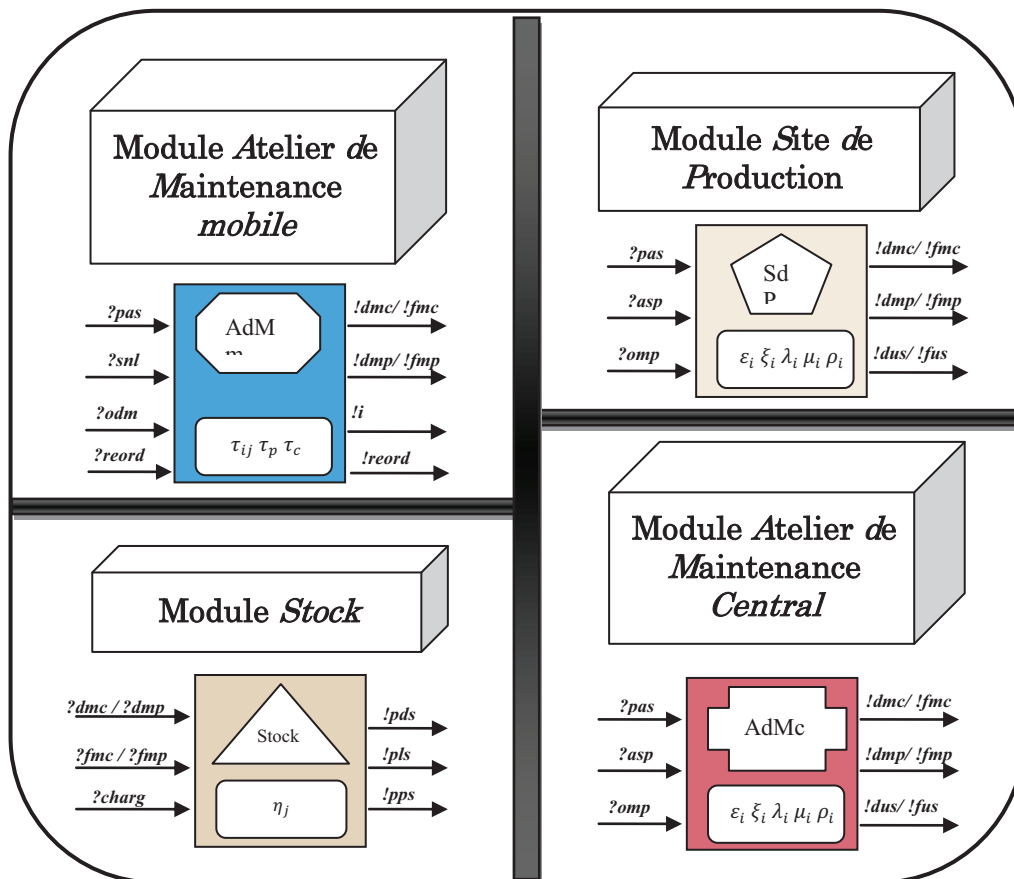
Module *A*telier *d*e *M*aintenance *mobile*

?pas
?snl
?odm
?reord

AdM
m

$\tau_{ij}\ \tau_p\ \tau_c$

!dmc/ !fmc
!dmp/ !fmp
!i
!reord

Module *S*ite *d*e *P*roduction

?pas
?asp
?omp

Sd
P

$\varepsilon_i\ \xi_i\ \lambda_i\ \mu_i\ \rho_i$

!dmc/ !fmc
!dmp/ !fmp
!dus/ !fus

Module *Stock*

?dmc / ?dmp
?fmc / ?fmp
?charg

Stock

$\eta_j$

!pds
!pls
!pps

Module *A*telier *d*e *M*aintenance *Central*

?pas
?asp
?omp

AdMc

$\varepsilon_i\ \xi_i\ \lambda_i\ \mu_i\ \rho_i$

!dmc/ !fmc
!dmp/ !fmp
!dus/ !fus